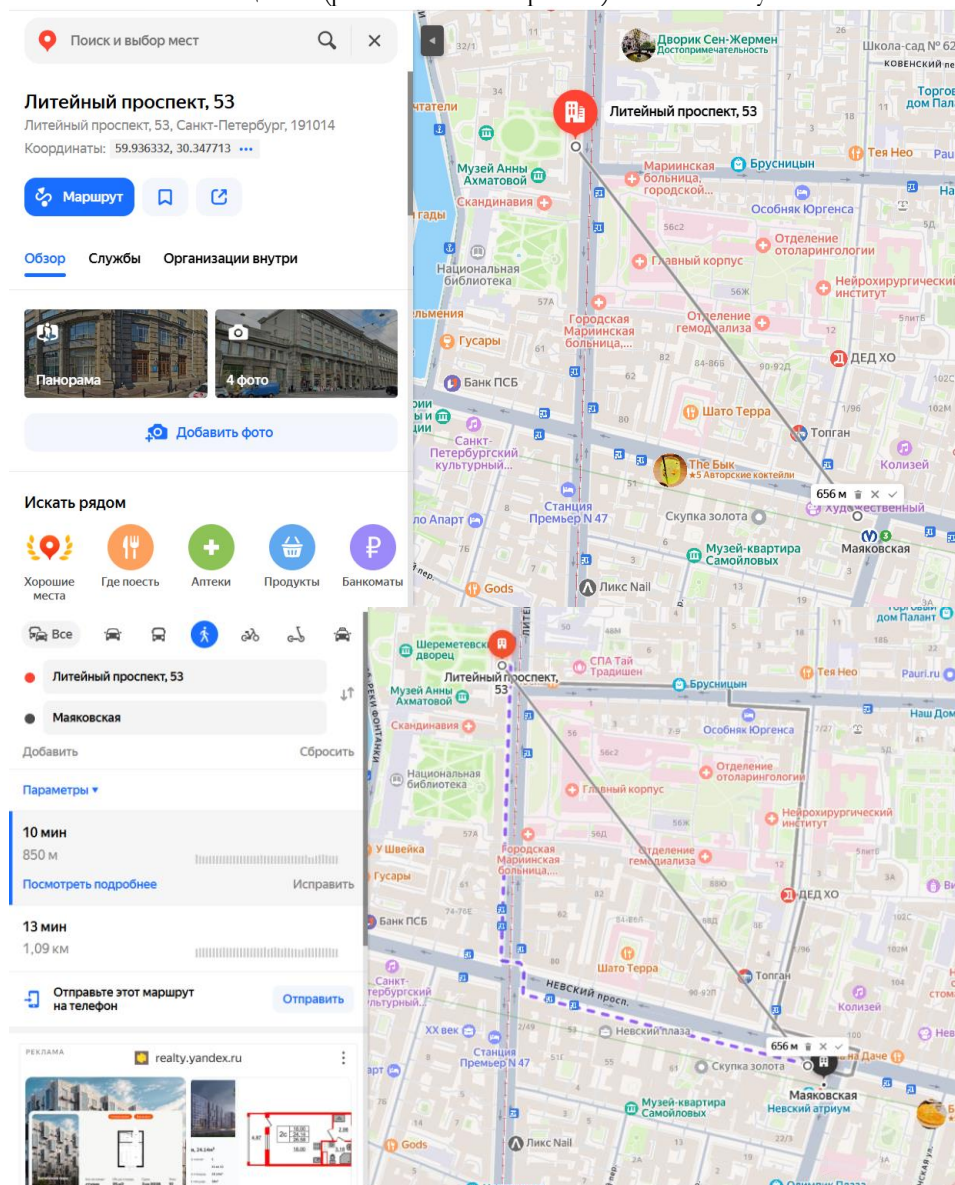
Поиск и выбор мест

Литейный проспект, 53
Литейный проспект, 53, Санкт-Петербург, 191014
Координаты: 59.936332, 30.347713 •••

Маршрут

Обзор Службы Организации внутри

Панорама
4 фото
Добавить фото

Искать рядом
Хорошие места
Где поесть
Аптеки
Продукты
Банкоматы

Все

Литейный проспект, 53
Маяковская
Добавить
Сбросить
Параметры

10 мин
850 м
Посмотреть подробнее
Исправить

13 мин
1,09 км

Отправьте этот маршрут на телефон
Отправить

РЕКЛАМА
realty.yandex.ru

Дворик Сен-Жермен
Достопримечательность
Школа-сад № 62
КОВЕНСКИЙ пер.
Торговый дом Пал
Литейный проспект, 53
Музей Анны Ахматовой
Мариинская больница, городской...
Брусницын
Тея Нео
Скандинавия
Особняк Юргенса
Национальная библиотека
Главный корпус
Отделение отоларингологии
Нейрохирургический институт
Городская Мариинская больница,...
Отделение гемодиализа
Гусары
ДЕД ХО
Банк ПСБ
Шато Терра
Топган
Санкт-Петербургский культурный...
The Бык
★5 Авторские коктейли
Колизей
656 м
Станция Премьер N 47
Скупка золота
Художественный
Музей-квартира Самойловых
Маяковская
Gods
Ликс Nail

Шереметевский дворец
СПА Тай Традишен
Литейный проспект, 53
Брусницын
Тея Нео
Pauri.ru
Музей Анны Ахматовой
Скандинавия
Особняк Юргенса
Наш Дом
Национальная библиотека
Отделение отоларингологии
Главный корпус
Нейрохирургический институт
У Швейка
Городская Мариинская больница,...
Отделение гемодиализа
Гусары
ДЕД ХО
Банк ПСБ
Шато Терра
Топган
Санкт-Петербургский культурный...
Колизей
НЕВСКИЙ просп.
XX век
Невский плаза
656 м
На Даче
Станция Премьер N 47
Скупка золота
Маяковская
Невский атриум
Музей-квартира Самойловых
Gods
Ликс Nail